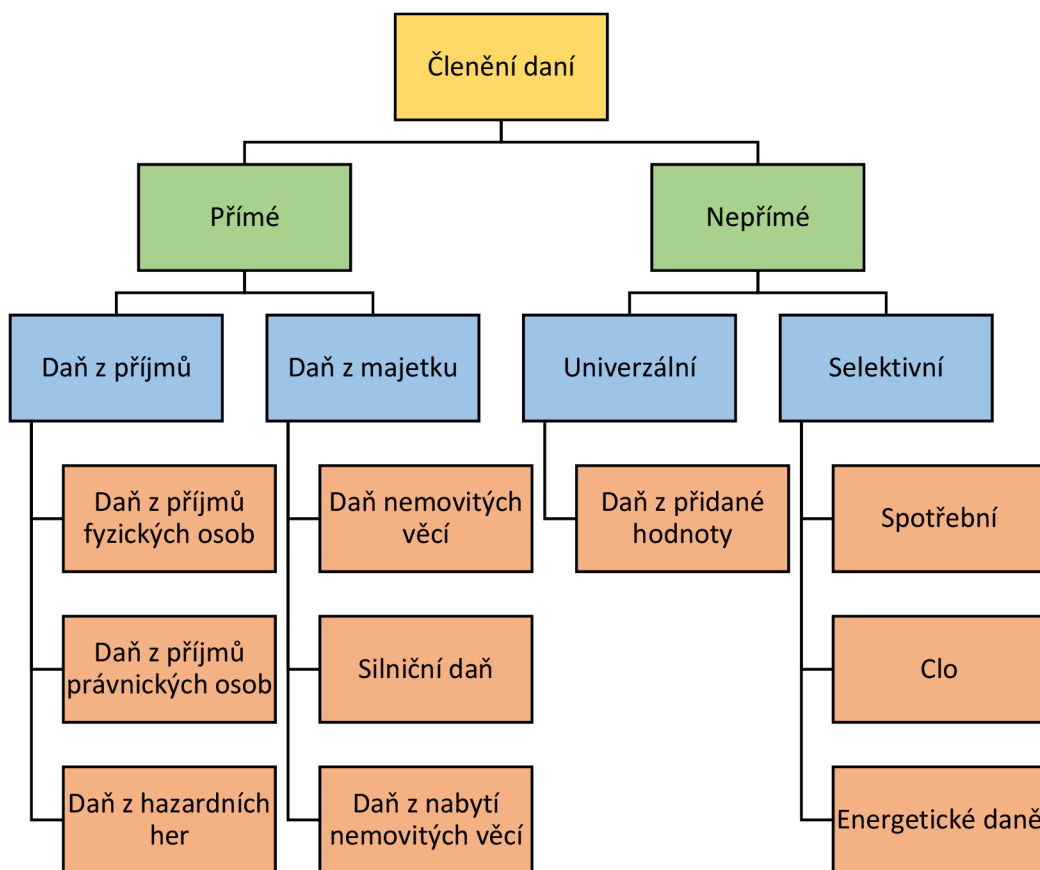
Členění daní

Přímé

Nepřímé

Daň z příjmů

Daň z majetku

Univerzální

Selektivní

Daň z příjmů fyzických osob

Daň z příjmů právnických osob

Daň z hazardních her

Daň nemovitých věcí

Silniční daň

Daň z nabytí nemovitých věcí

Daň z přidané hodnoty

Spotřební

Clo

Energetické daně